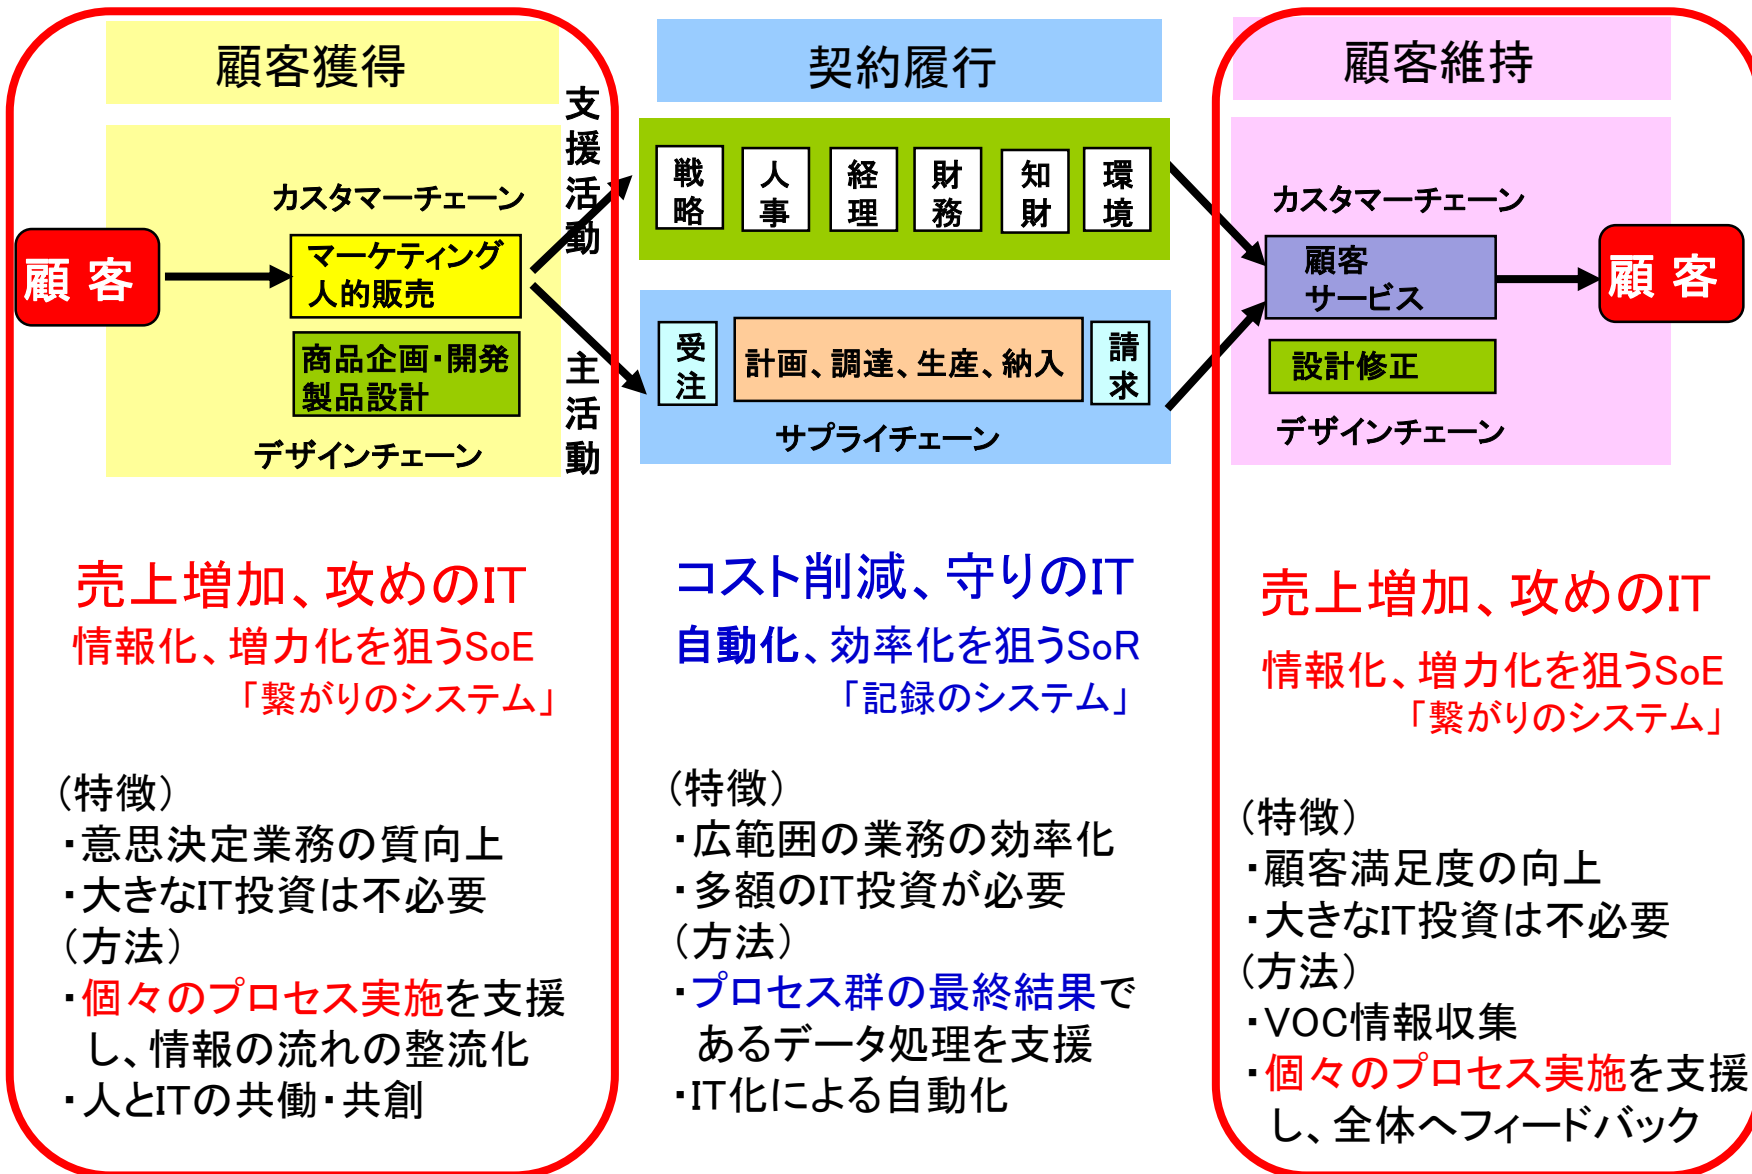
顧客獲得

カスタマーチェーン

顧 客

マーケティング
人的販売

商品企画・開発
製品設計

デザインチェーン

支援活動

主活動

契約履行

戦略

人事

経理

財務

知財

環境

受注

計画、調達、生産、納入

請求

サプライチェーン

顧客維持

カスタマーチェーン

顧客
サービス

顧 客

設計修正

デザインチェーン

売上増加、攻めのIT
情報化、増力化を狙うSoE
「繋がりのシステム」

(特徴)
・意思決定業務の質向上
・大きなIT投資は不必要
(方法)
・個々のプロセス実施を支援し、情報の流れの整流化
・人とITの共働・共創

コスト削減、守りのIT
自動化、効率化を狙うSoR
「記録のシステム」

(特徴)
・広範囲の業務の効率化
・多額のIT投資が必要
(方法)
・プロセス群の最終結果であるデータ処理を支援
・IT化による自動化

売上増加、攻めのIT
情報化、増力化を狙うSoE
「繋がりのシステム」

(特徴)
・顧客満足度の向上
・大きなIT投資は不必要
(方法)
・VOC情報収集
・個々のプロセス実施を支援し、全体へフィードバック